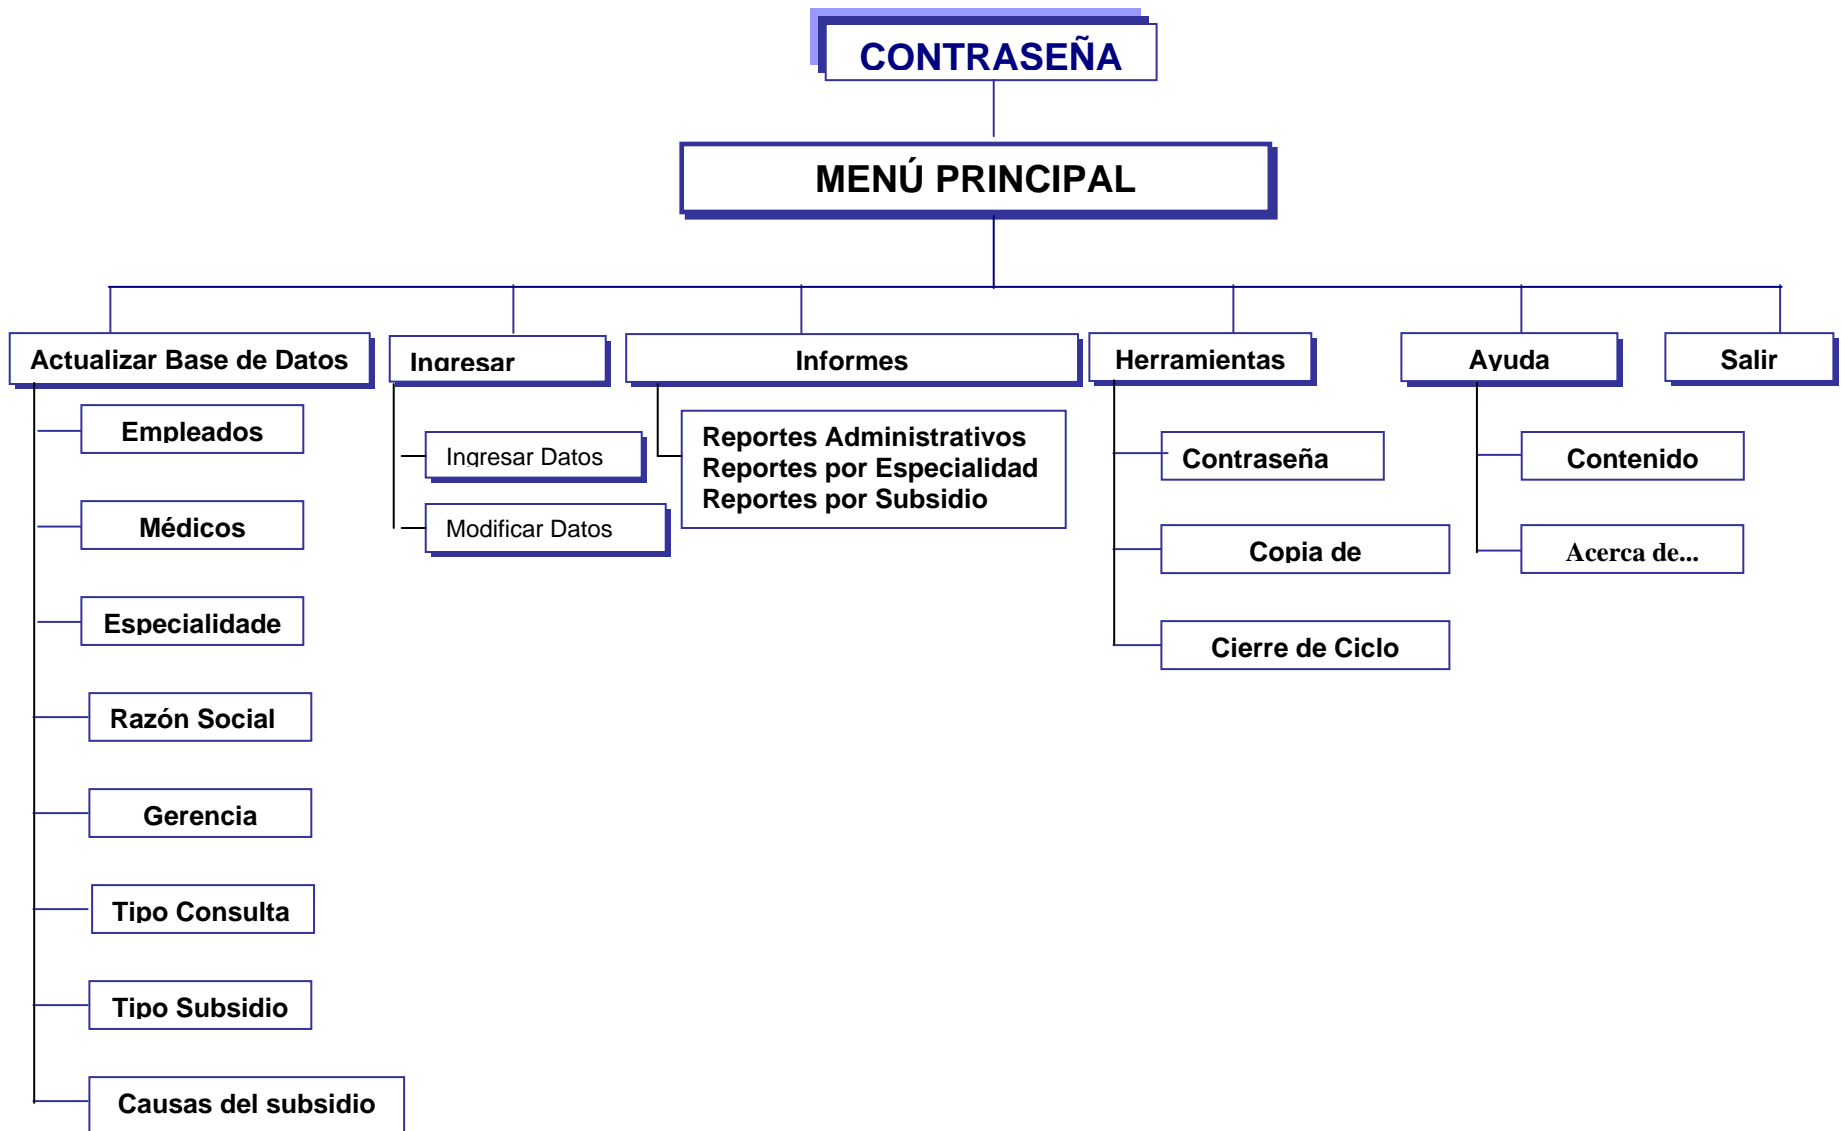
CONTRASEÑA

MENÚ PRINCIPAL

Actualizar Base de Datos

Empleados

Médicos

Especialidade

Razón Social

Gerencia

Tipo Consulta

Tipo Subsidio

Causas del subsidio

Ingresar

Ingresar Datos

Modificar Datos

Informes

Reportes Administrativos
Reportes por Especialidad
Reportes por Subsidio

Herramientas

Contraseña

Copia de

Cierre de Ciclo

Ayuda

Contenido

Acerca de...

Salir